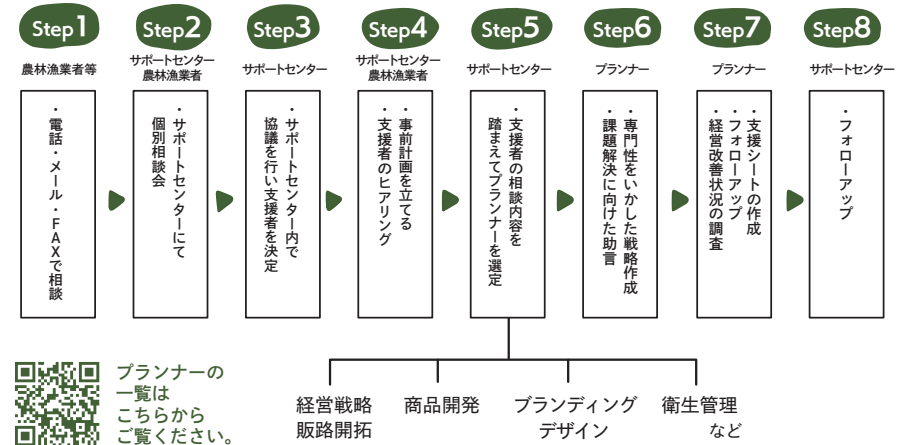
Step1
農林漁業者等
・電話・メール・FAXで相談

Step2
サポートセンター
農林漁業者
・サポートセンターにて個別相談会

Step3
サポートセンター
・サポートセンター内で協議を行い支援者を決定

Step4
サポートセンター
農林漁業者
・事前計画を立てる
・支援者のヒアリング

Step5
サポートセンター
・支援者の相談内容を踏まえてプランナーを選定

Step6
プランナー
・専門性をいかした戦略作成
・課題解決に向けた助言

Step7
プランナー
・支援シートの作成
・フォローアップ
・経営改善状況の調査

Step8
サポートセンター
・フォローアップ

経営戦略
販路開拓
商品開発
ブランディング
デザイン
衛生管理
など

プランナーの一覧はこちらからご覧ください。